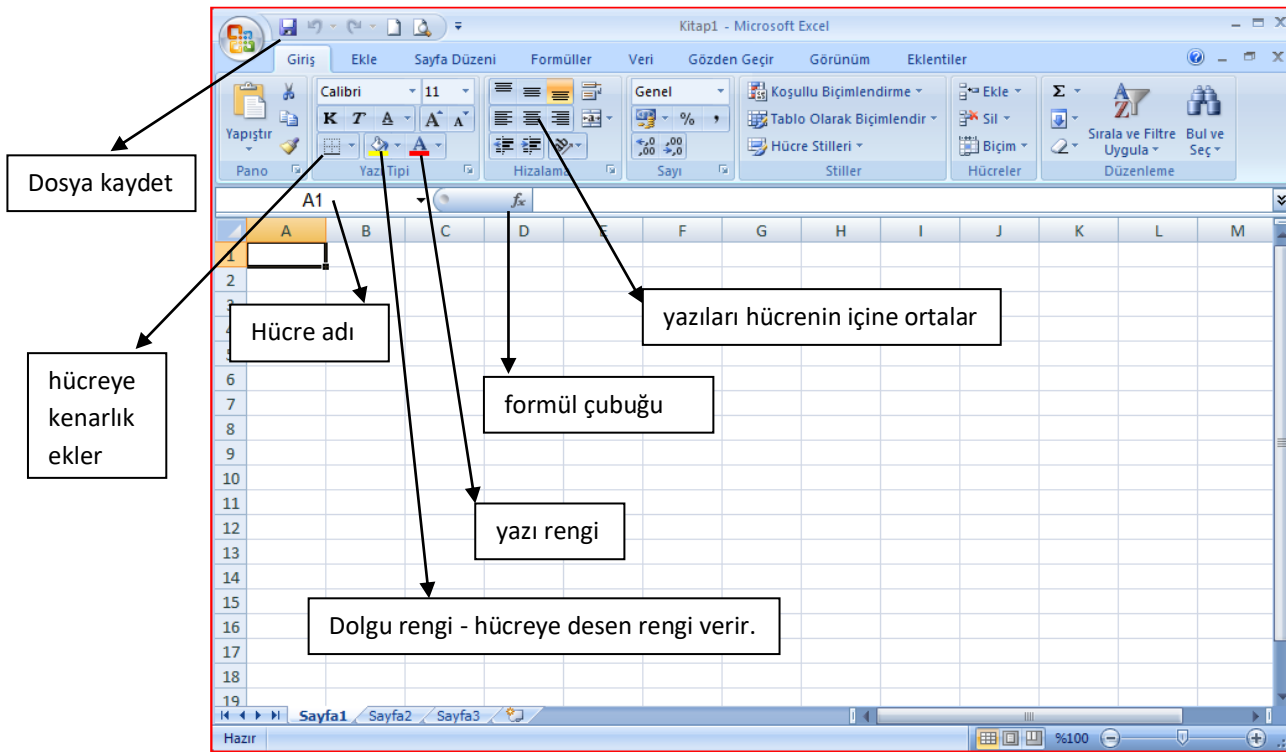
Kitap1 - Microsoft Excel

Giriş Ekle Sayfa Düzeni Formüller Veri Gözden Geçir Görünüm Eklentiler

Yapıştır
Pano
Calibri 11
K T A
Yazı Tipi
Hizalama
Genel
% ,
Sayı
Koşullu Biçimlendirme
Tablo Olarak Biçimlendir
Hücre Stilleri
Stiller
Ekle
Sil
Biçim
Hücreler
Sırala ve Filtre Uygula
Bul ve Seç
Düzenleme

A1
$f_x$

| | A | B | C | D | E | F | G | H | I | J | K | L | M |
|---|---|---|---|---|---|---|---|---|---|---|---|---|---|
| 1 | | | | | | | | | | | | | |
| 2 | | | | | | | | | | | | | |
| 3 | | | | | | | | | | | | | |
| 4 | | | | | | | | | | | | | |
| 5 | | | | | | | | | | | | | |
| 6 | | | | | | | | | | | | | |
| 7 | | | | | | | | | | | | | |
| 8 | | | | | | | | | | | | | |
| 9 | | | | | | | | | | | | | |
| 10 | | | | | | | | | | | | | |
| 11 | | | | | | | | | | | | | |
| 12 | | | | | | | | | | | | | |
| 13 | | | | | | | | | | | | | |
| 14 | | | | | | | | | | | | | |
| 15 | | | | | | | | | | | | | |
| 16 | | | | | | | | | | | | | |
| 17 | | | | | | | | | | | | | |
| 18 | | | | | | | | | | | | | |
| 19 | | | | | | | | | | | | | |

Sayfa1 Sayfa2 Sayfa3
Hazır
%100

Dosya kaydet

Hücre adı

hücreye kenarlık ekler

yazıları hücrenin içine ortalar

formül çubuğu

yazı rengi

Dolgu rengi - hücreye desen rengi verir.